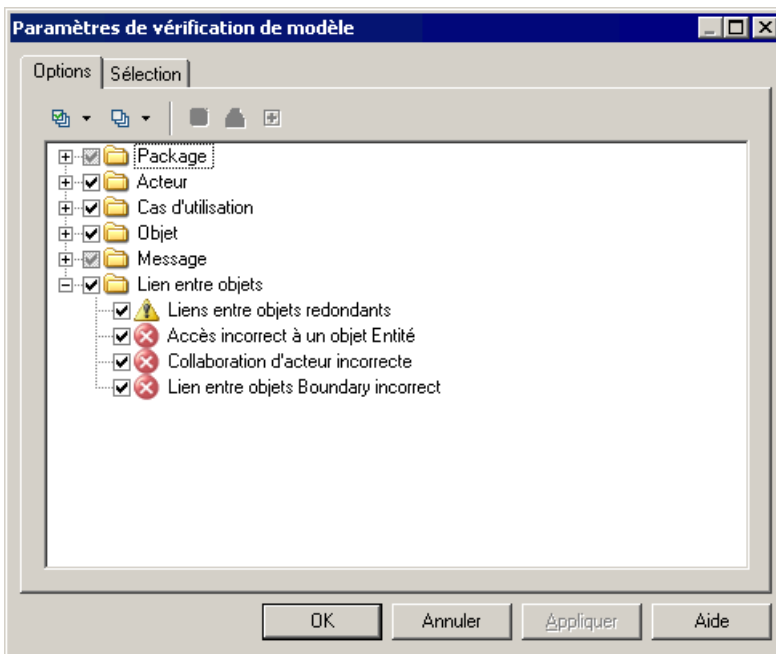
Paramètres de vérification de modèle

Options | Sélection

Package
Acteur
Cas d'utilisation
Objet
Message
Lien entre objets
Liens entre objets redondants
Accès incorrect à un objet Entité
Collaboration d'acteur incorrecte
Lien entre objets Boundary incorrect

OK | Annuler | Appliquer | Aide